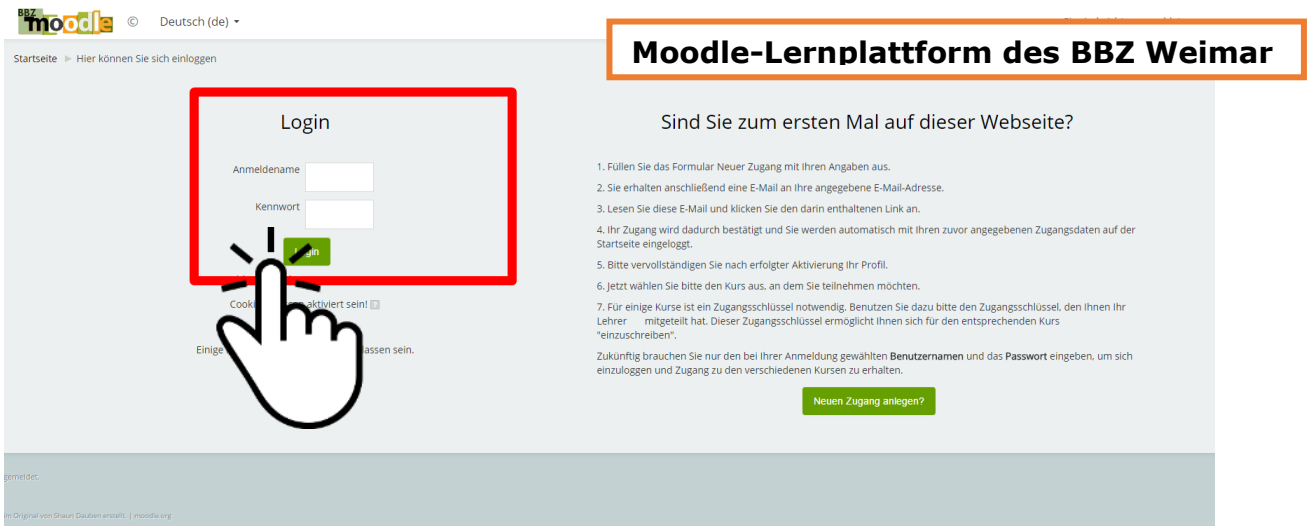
BBZ moodle © Deutsch (de) ▾

Moodle-Lernplattform des BBZ Weimar

Startseite ► Hier können Sie sich einloggen

Login

Anmeldename

Kennwort

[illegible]gin

Cook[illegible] aktiviert sein!

Einige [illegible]assen sein.

Sind Sie zum ersten Mal auf dieser Webseite?

1. Füllen Sie das Formular Neuer Zugang mit Ihren Angaben aus.

2. Sie erhalten anschließend eine E-Mail an Ihre angegebene E-Mail-Adresse.

3. Lesen Sie diese E-Mail und klicken Sie den darin enthaltenen Link an.

4. Ihr Zugang wird dadurch bestätigt und Sie werden automatisch mit Ihren zuvor angegebenen Zugangsdaten auf der Startseite eingeloggt.

5. Bitte vervollständigen Sie nach erfolgter Aktivierung Ihr Profil.

6. Jetzt wählen Sie bitte den Kurs aus, an dem Sie teilnehmen möchten.

7. Für einige Kurse ist ein Zugangsschlüssel notwendig. Benutzen Sie dazu bitte den Zugangsschlüssel, den Ihnen Ihr Lehrer mitgeteilt hat. Dieser Zugangsschlüssel ermöglicht Ihnen sich für den entsprechenden Kurs "einzuschreiben".

Zukünftig brauchen Sie nur den bei Ihrer Anmeldung gewählten Benutzernamen und das Passwort eingeben, um sich einzuloggen und Zugang zu den verschiedenen Kursen zu erhalten.

Neuen Zugang anlegen?

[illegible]gemeldet.

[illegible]m Original von Shaun Dauben erstellt. | moodle.org